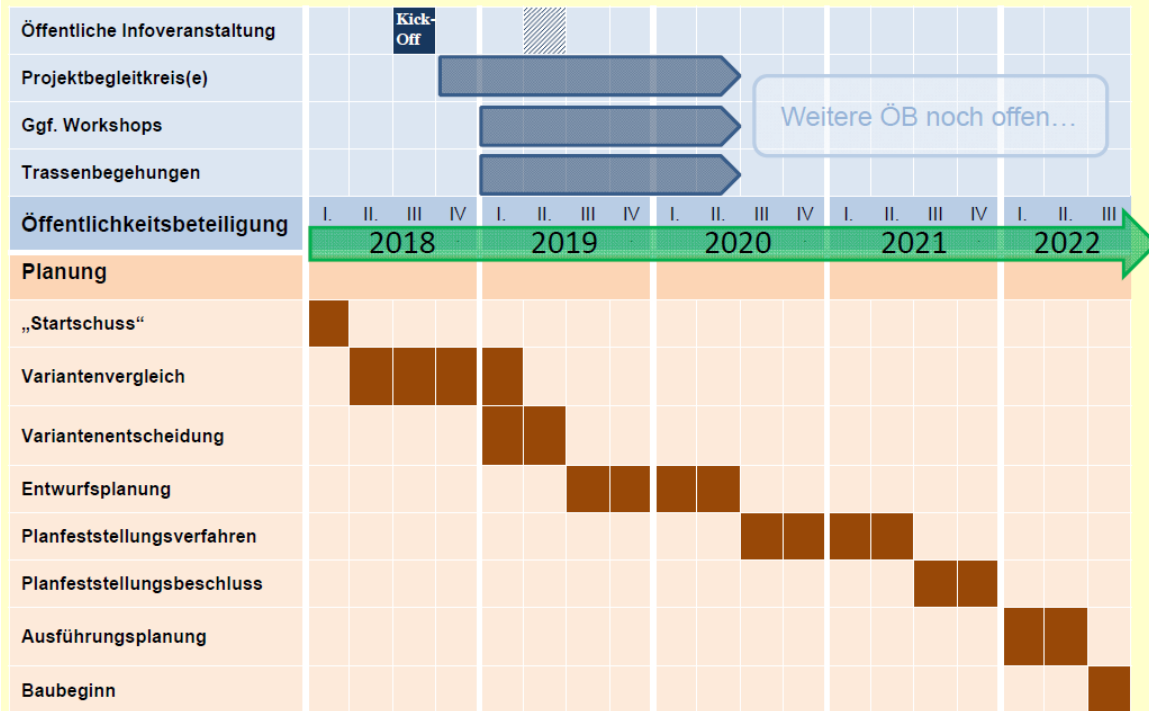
Öffentliche Infoveranstaltung
Kick-Off
Projektbegleitkreis(e)
Ggf. Workshops
Weitere ÖB noch offen…
Trassenbegehungen

| Öffentlichkeitsbeteiligung | I. | II. | III | IV | I. | II. | III | IV | I. | II. | III | IV | I. | II. | III | IV | I. | II. | III |
|---|---|---|---|---|---|---|---|---|---|---|---|---|---|---|---|---|---|---|---|

2018 2019 2020 2021 2022

Planung
„Startschuss“
Variantenvergleich
Variantenentscheidung
Entwurfsplanung
Planfeststellungsverfahren
Planfeststellungsbeschluss
Ausführungsplanung
Baubeginn